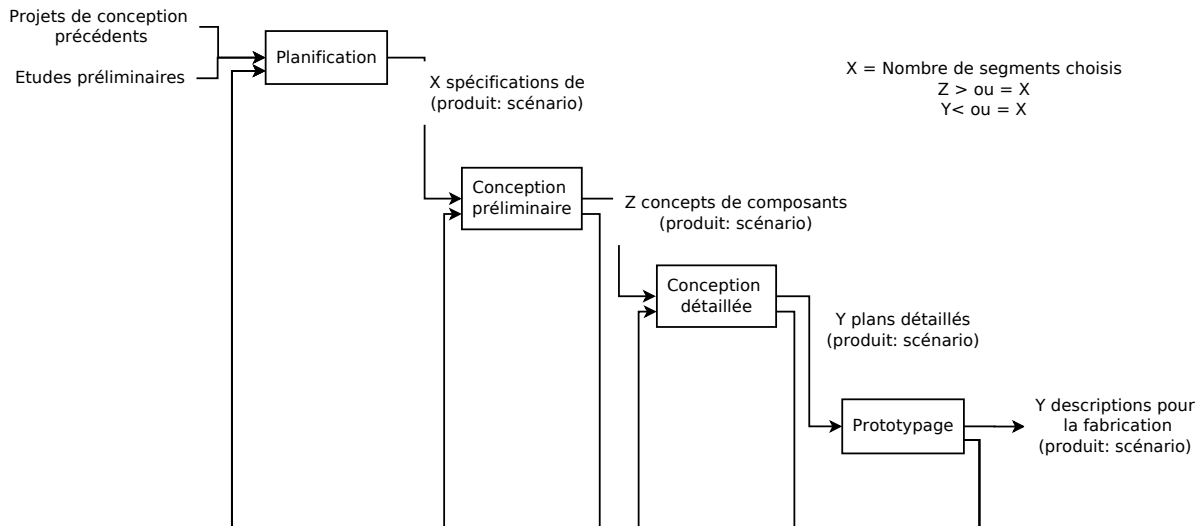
Projets de conception précédents

Etudes préliminaires

Planification

X spécifications de (produit: scénario)

X = Nombre de segments choisis
Z > ou = X
Y< ou = X

Conception préliminaire

Z concepts de composants (produit: scénario)

Conception détaillée

Y plans détaillés (produit: scénario)

Prototypage

Y descriptions pour la fabrication (produit: scénario)